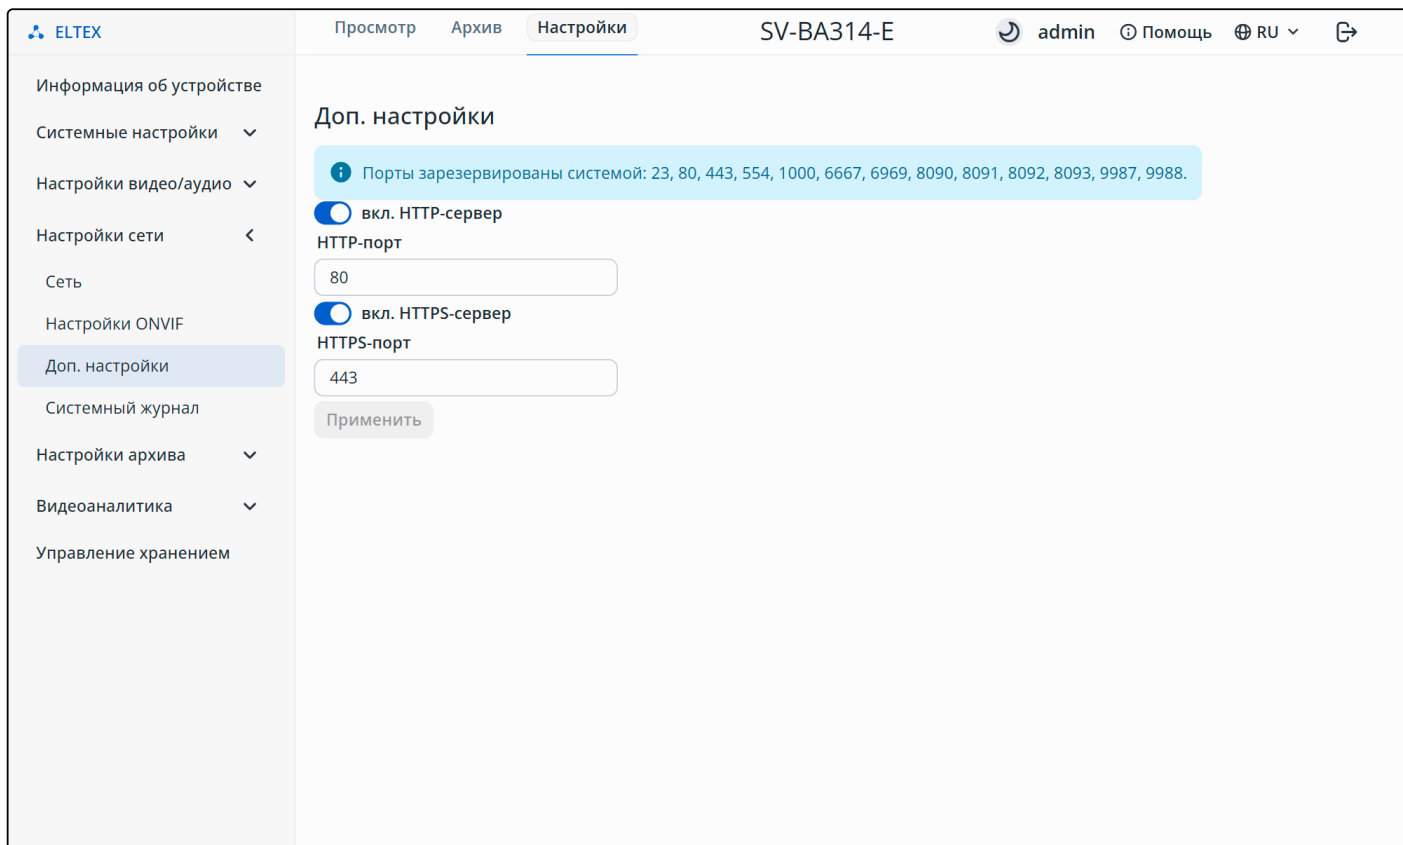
ELTEX

Просмотр Архив Настройки

SV-BA314-E

admin Помощь RU

Информация об устройстве

Системные настройки

Настройки видео/аудио

Настройки сети

Сеть

Настройки ONVIF

Доп. настройки

Системный журнал

Настройки архива

Видеоаналитика

Управление хранением

Доп. настройки

Порты зарезервированы системой: 23, 80, 443, 554, 1000, 6667, 6969, 8090, 8091, 8092, 8093, 9987, 9988.

вкл. HTTP-сервер

HTTP-порт

80

вкл. HTTPS-сервер

HTTPS-порт

443

Применить